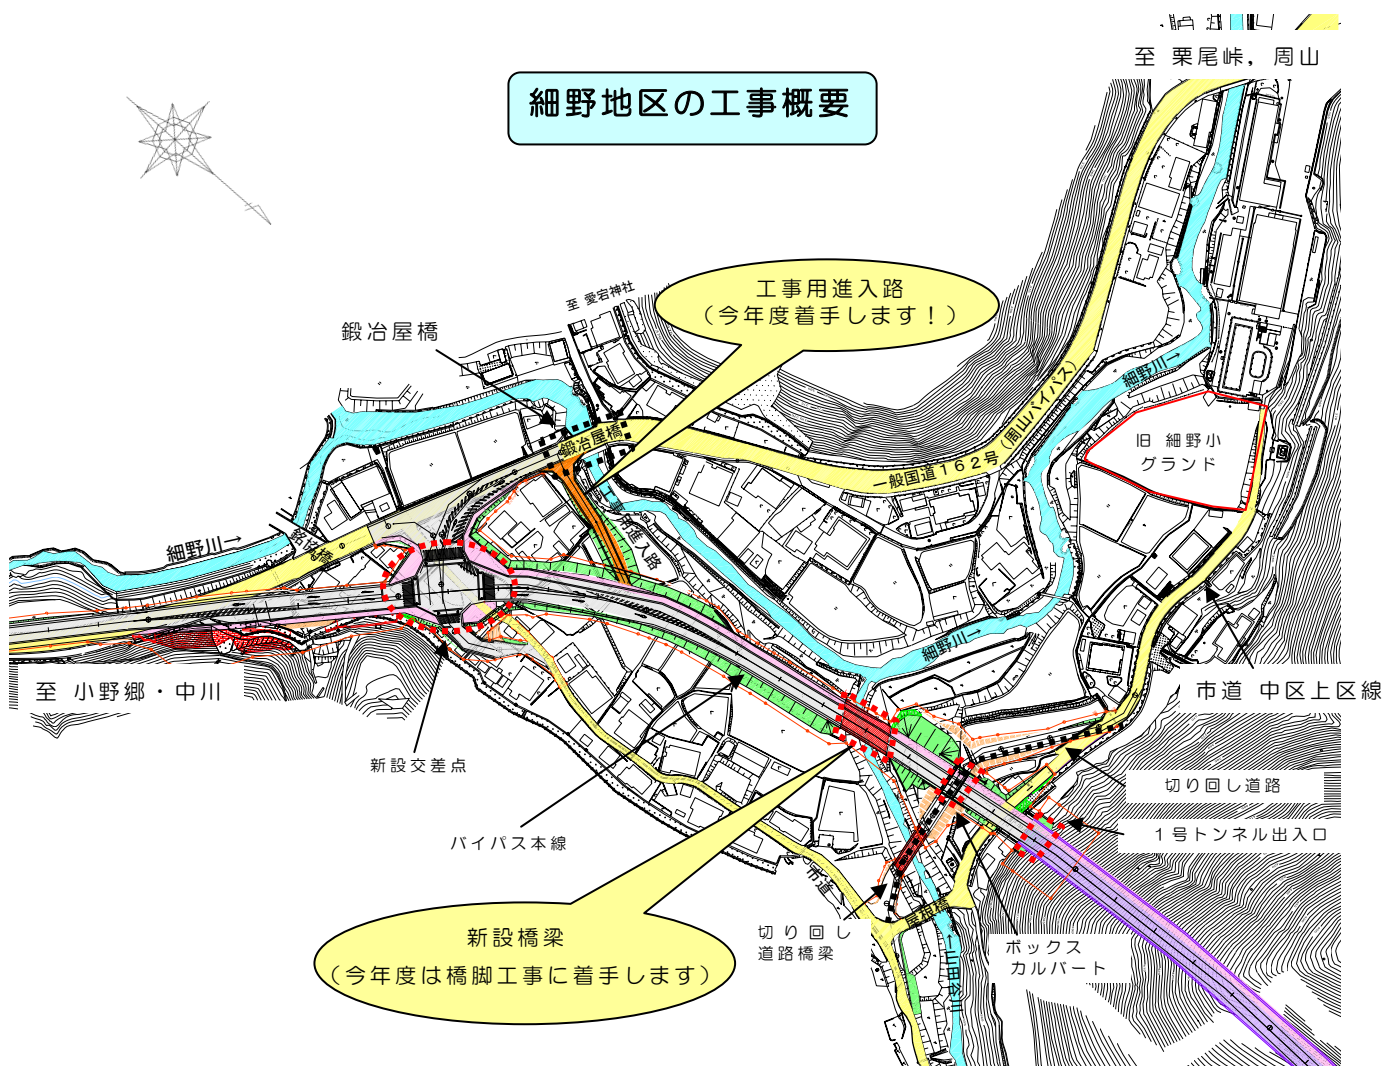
細野地区の工事概要

至 栗尾峠，周山

工事用進入路
（今年度着手します！）

至 愛宕神社

鍛冶屋橋

鍛冶屋橋

一般国道162号（周山バイパス）

細野川→

旧 細野小
グランド

細野川→

工事用進入路

細野川→

至 小野郷・中川

市道 中区上区線

新設交差点

切り回し道路

バイパス本線

1号トンネル出入口

市道

新設橋梁
（今年度は橋脚工事に着手します）

切り回し
道路橋梁

ボックス
カルバート

山田谷川